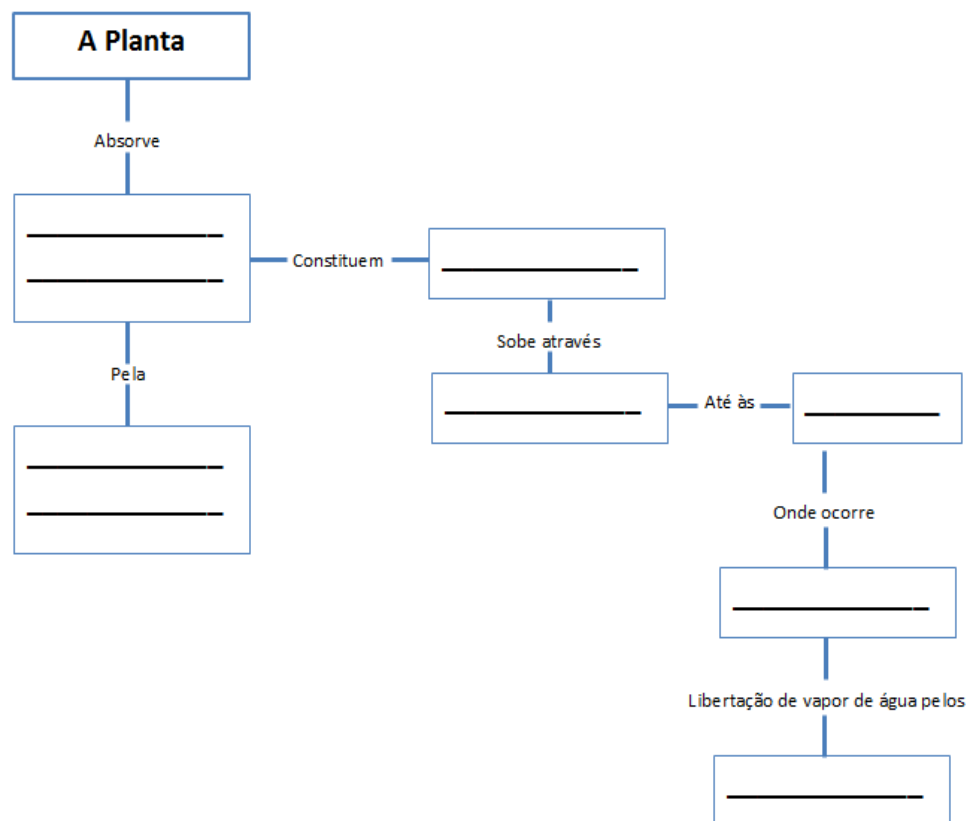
A Planta

Absorve

________________
________________

Constituem

________________

Sobe através

________________

Até às

____________

Pela

________________
________________

Onde ocorre

________________

Libertação de vapor de água pelos

________________